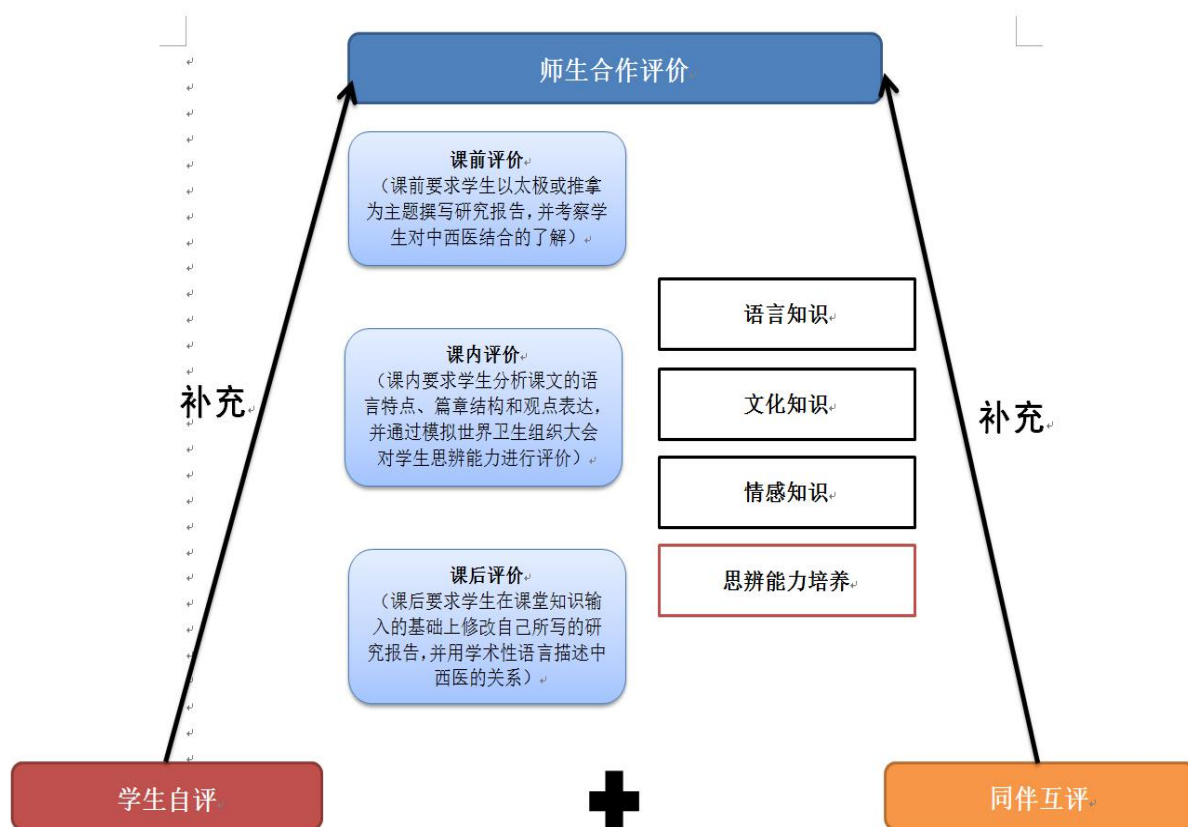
师生合作评价

课前评价
（课前要求学生以太极或推拿为主题撰写研究报告，并考察学生对中西医结合的了解）

课内评价
（课内要求学生分析课文的语言特点、篇章结构和观点表达，并通过模拟世界卫生组织大会对学生思辨能力进行评价）

课后评价
（课后要求学生在课堂知识输入的基础上修改自己所写的研究报告，并用学术性语言描述中西医的关系）

语言知识

文化知识

情感知识

思辨能力培养

补充

补充

学生自评

同伴互评